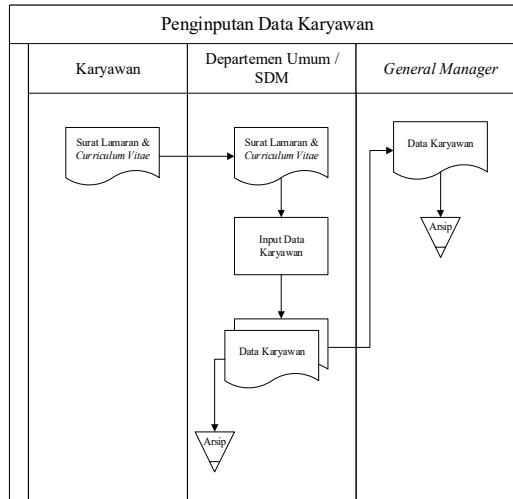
Penginputan Data Karyawan

Karyawan

Departemen Umum / SDM

*General Manager*

Surat Lamaran & *Curriculum Vitae*

Surat Lamaran & *Curriculum Vitae*

Input Data Karyawan

Data Karyawan

Arsip

Data Karyawan

Arsip